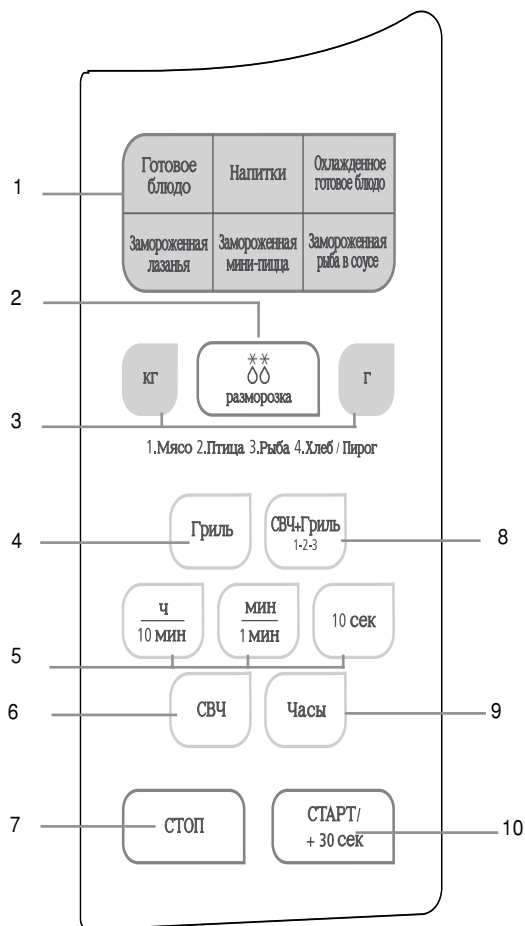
1

| Готовое блюдо | Напитки | Охлажденное готовое блюдо |
|---|---|---|
| Замороженная лазанья | Замороженная мини-пицца | Замороженная рыба в соусе |

2

кг

размороржа

г

3

1.Мясо 2.Птица 3.Рыба 4.Хлеб / Пирог

4

Гриль

СВЧ+Гриль 1-2-3

8

ч 10 мин

мин 1 мин

10 сек

5

6

СВЧ

Часы

9

7

СТОП

СТАРТ/ + 30 сек

10